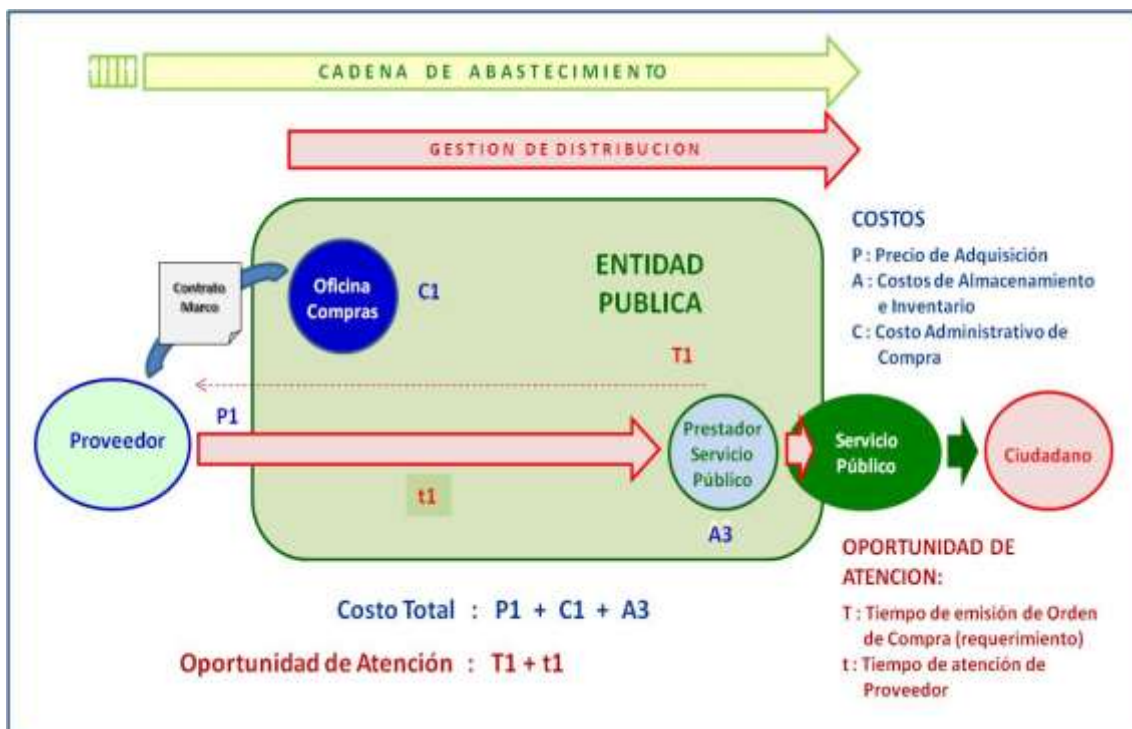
CADENA DE ABASTECIMIENTO

GESTION DE DISTRIBUCION

Contrato Marco

Oficina Compras

C1

ENTIDAD PUBLICA

T1

Proveedor

P1

t1

Prestador Servicio Público

A3

Servicio Público

Ciudadano

COSTOS

P : Precio de Adquisición

A : Costos de Almacenamiento e Inventario

C : Costo Administrativo de Compra

OPORTUNIDAD DE ATENCION:

T : Tiempo de emisión de Orden de Compra (requerimiento)

t : Tiempo de atención de Proveedor

Costo Total : P1 + C1 + A3

Oportunidad de Atención : T1 + t1